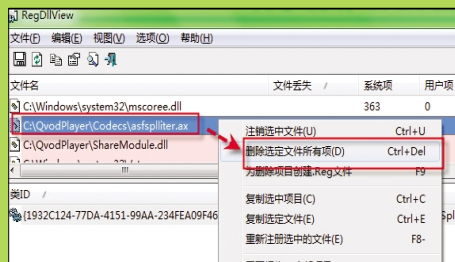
RegDllView

文件(F) 编辑(E) 视图(V) 选项(O) 帮助(H)

| 文件名 | 文件丢失 | 系统项 | 用户项 |
|---|---|---|---|
| C:\Windows\system32\mscoree.dll | | 363 | 0 |
| C:\QvodPlayer\Codecs\asfspliter.ax | | | |
| C:\QvodPlayer\ShareModule.dll | | | |
| C:\Windows\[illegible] | | | |

类ID

{1932C124-77DA-4151-99AA-234FEA09F4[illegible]

注销选中文件(U) Ctrl+U
删除选定文件所有项(D) Ctrl+Del
为删除项目创建.Reg文件 F9
复制选中项目(C) Ctrl+C
复制选定文件(E) Ctrl+E
重新注册选中的文件(E) F8-